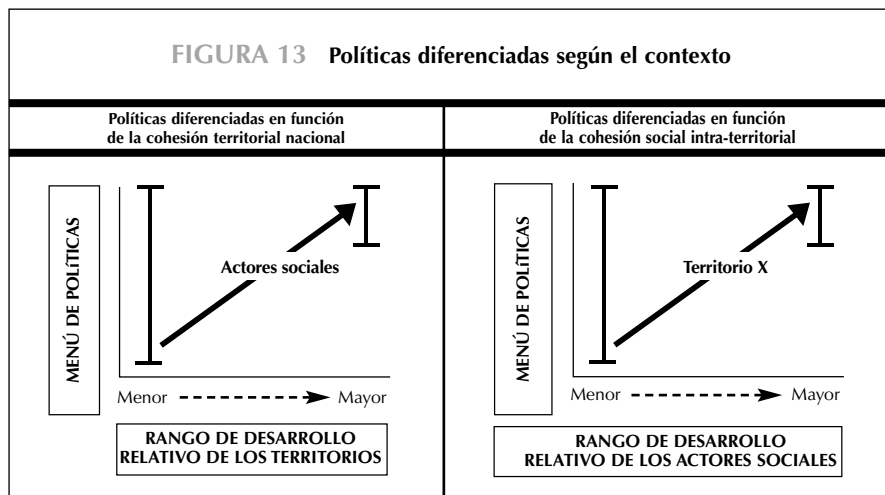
FIGURA 13 Políticas diferenciadas según el contexto

Políticas diferenciadas en función de la cohesión territorial nacional

MENÚ DE POLÍTICAS

Actores sociales

Menor Mayor

RANGO DE DESARROLLO RELATIVO DE LOS TERRITORIOS

Políticas diferenciadas en función de la cohesión social intra-territorial

MENÚ DE POLÍTICAS

Territorio X

Menor Mayor

RANGO DE DESARROLLO RELATIVO DE LOS ACTORES SOCIALES